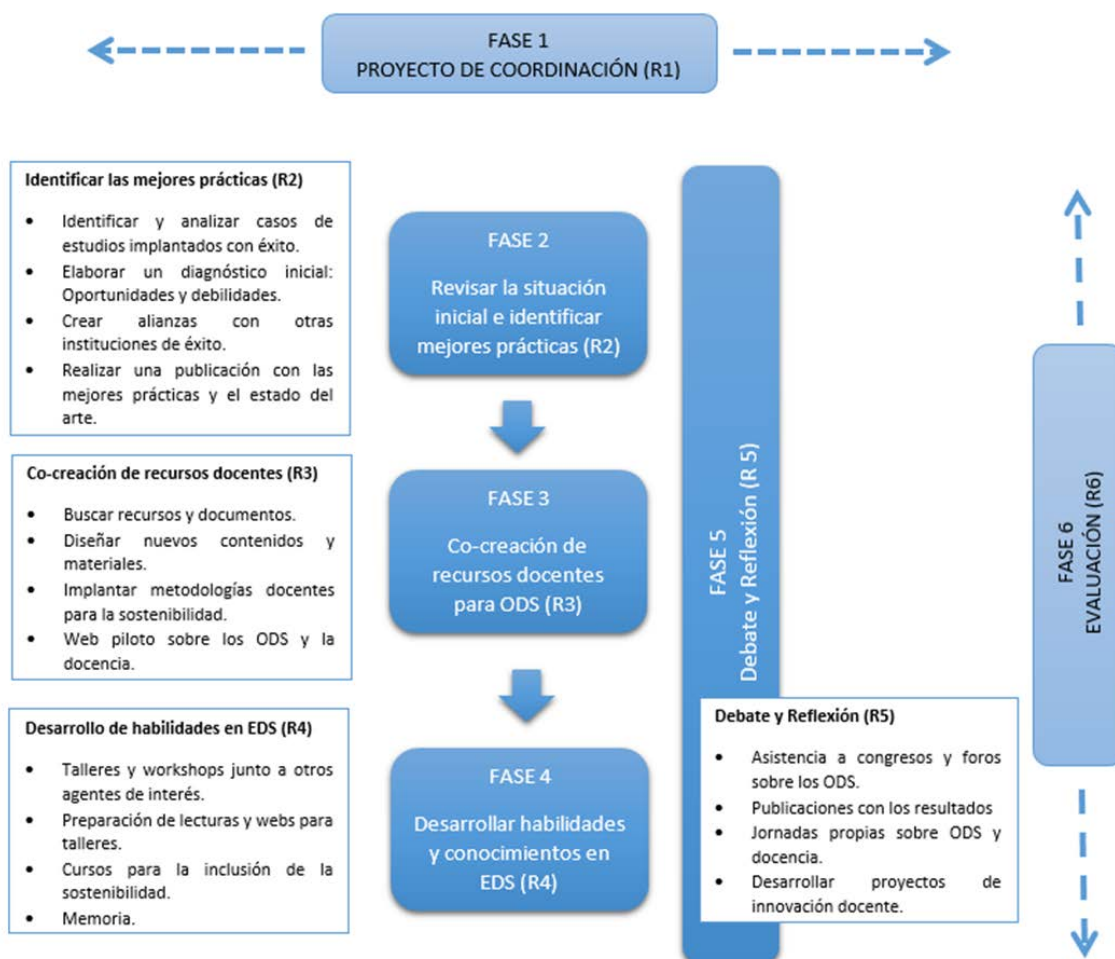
FASE 1
PROYECTO DE COORDINACIÓN (R1)

Identificar las mejores prácticas (R2)

- Identificar y analizar casos de estudios implantados con éxito.
- Elaborar un diagnóstico inicial: Oportunidades y debilidades.
- Crear alianzas con otras instituciones de éxito.
- Realizar una publicación con las mejores prácticas y el estado del arte.

Co-creación de recursos docentes (R3)

- Buscar recursos y documentos.
- Diseñar nuevos contenidos y materiales.
- Implantar metodologías docentes para la sostenibilidad.
- Web piloto sobre los ODS y la docencia.

Desarrollo de habilidades en EDS (R4)

- Talleres y workshops junto a otros agentes de interés.
- Preparación de lecturas y webs para talleres.
- Cursos para la inclusión de la sostenibilidad.
- Memoria.

FASE 2
Revisar la situación inicial e identificar mejores prácticas (R2)

FASE 3
Co-creación de recursos docentes para ODS (R3)

FASE 4
Desarrollar habilidades y conocimientos en EDS (R4)

FASE 5
Debate y Reflexión (R 5)

Debate y Reflexión (R5)

- Asistencia a congresos y foros sobre los ODS.
- Publicaciones con los resultados
- Jornadas propias sobre ODS y docencia.
- Desarrollar proyectos de innovación docente.

FASE 6
EVALUACIÓN (R6)